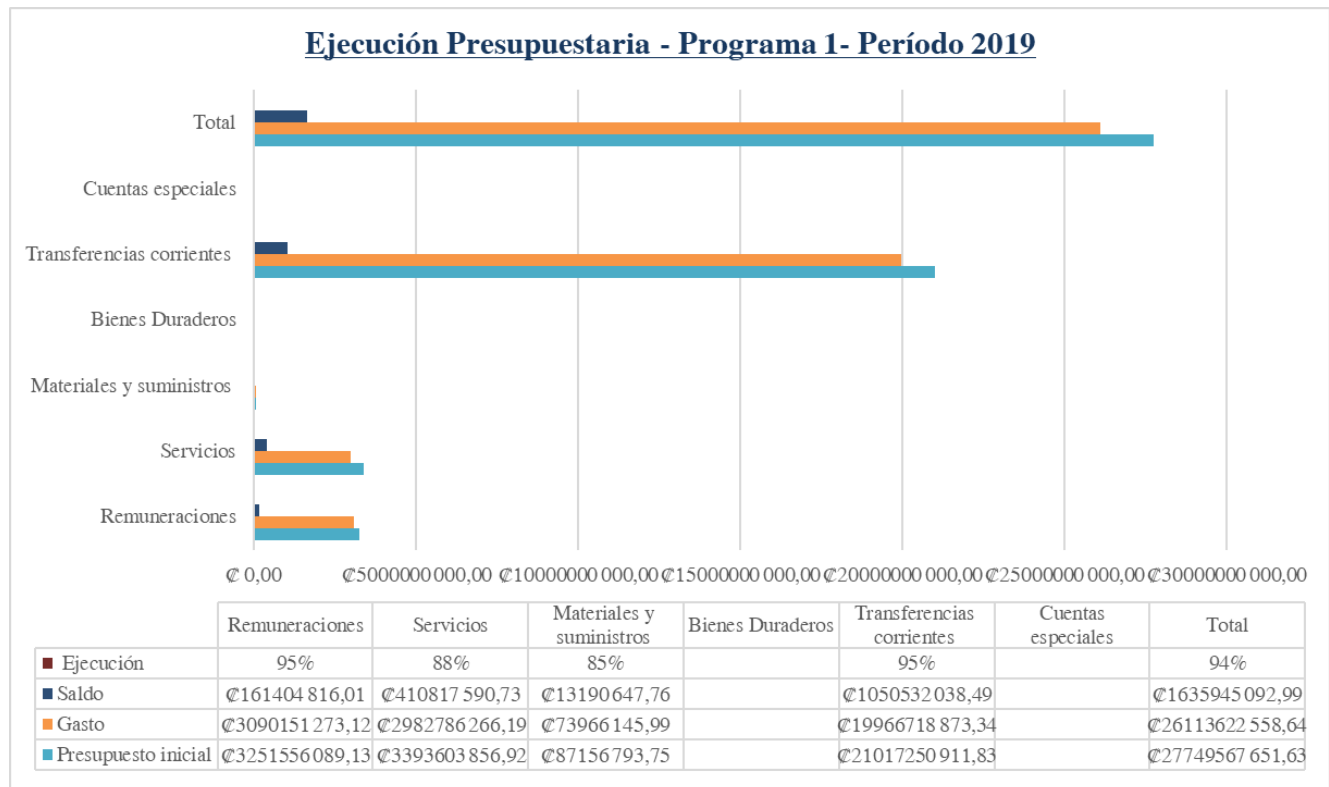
Ejecución Presupuestaria - Programa 1- Período 2019

Total
Cuentas especiales
Transferencias corrientes
Bienes Duraderos
Materiales y suministros
Servicios
Remuneraciones

₡ 0,00 ₡5000000 000,00 ₡10000000 000,00 ₡15000000 000,00 ₡20000000 000,00 ₡25000000 000,00 ₡30000000 000,00

| | Remuneraciones | Servicios | Materiales y suministros | Bienes Duraderos | Transferencias corrientes | Cuentas especiales | Total |
|---|---|---|---|---|---|---|---|
| Ejecución | 95% | 88% | 85% | | 95% | | 94% |
| Saldo | ₡161404 816,01 | ₡410817 590,73 | ₡13190 647,76 | | ₡1050532 038,49 | | ₡1635945 092,99 |
| Gasto | ₡3090151 273,12 | ₡2982786 266,19 | ₡73966 145,99 | | ₡19966718 873,34 | | ₡26113622 558,64 |
| Presupuesto inicial | ₡3251556 089,13 | ₡3393603 856,92 | ₡87156 793,75 | | ₡21017250 911,83 | | ₡27749567 651,63 |